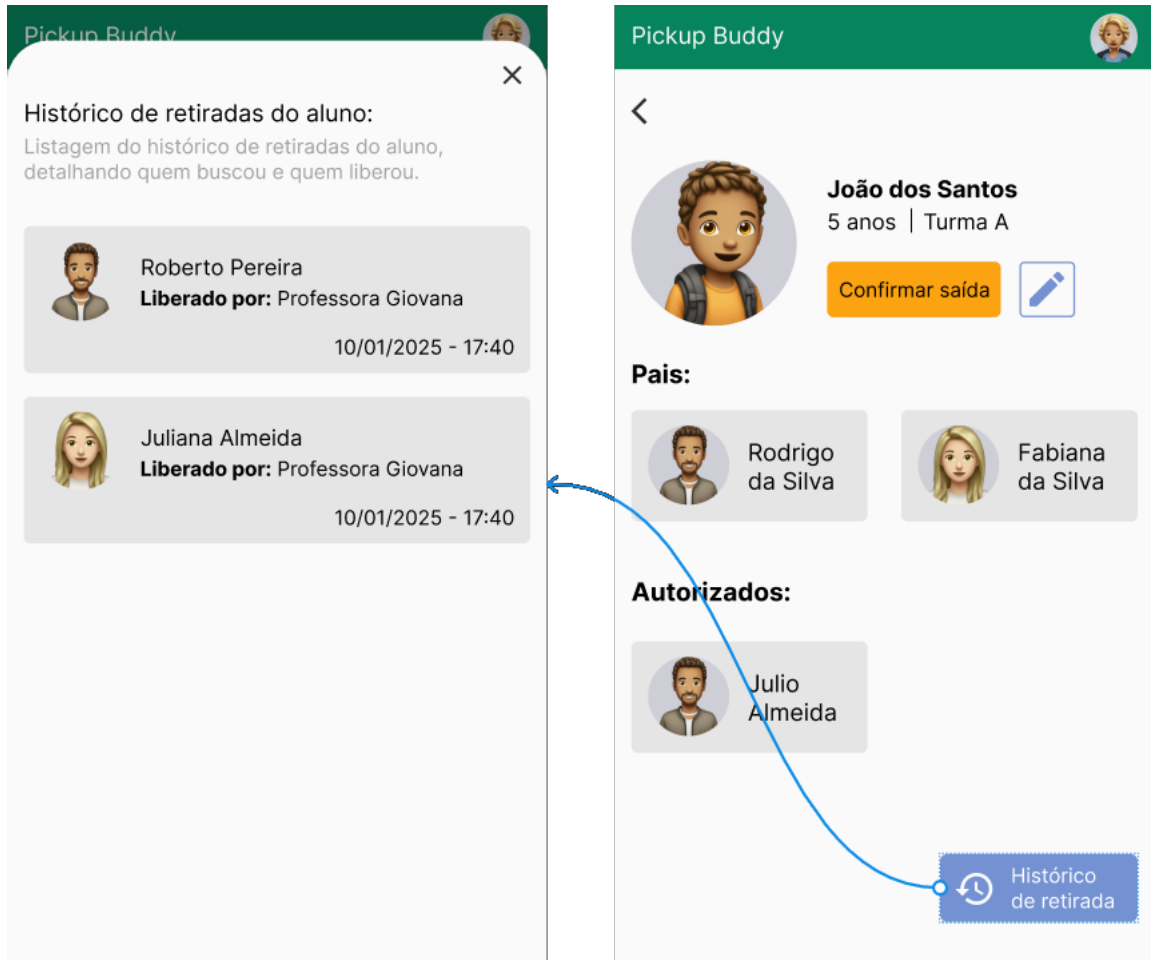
Pickup Buddy

×

Histórico de retiradas do aluno:

Listagem do histórico de retiradas do aluno, detalhando quem buscou e quem liberou.

Roberto Pereira
**Liberado por:** Professora Giovana
10/01/2025 - 17:40

Juliana Almeida
**Liberado por:** Professora Giovana
10/01/2025 - 17:40

Pickup Buddy

<

João dos Santos
5 anos | Turma A

Confirmar saída

Pais:

Rodrigo da Silva

Fabiana da Silva

Autorizados:

Julio Almeida

Histórico de retirada